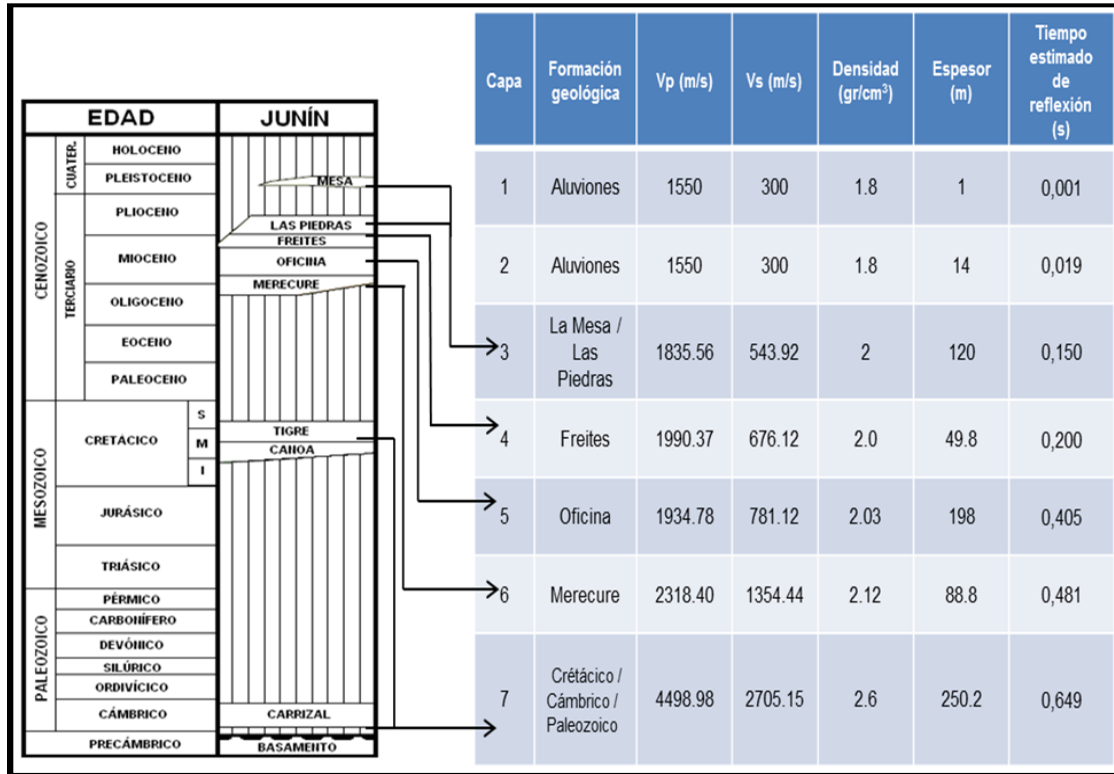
EDAD

JUNÍN

CENOZOICO

CUATER.

HOLOCENO

PLEISTOCENO

TERCIARIO

PLIOCENO

MIOCENO

OLIGOCENO

EOCENO

PALEOCENO

MESOZOICO

CRETACICO

S

M

I

JURÁSICO

TRIÁSICO

PALEOZOICO

PÉRMICO

CARBONÍFERO

DEVÓNICO

SILÚRICO

ORDIVÍCICO

CÁMBRICO

PRECÁMBRICO

MESA

LAS PIEDRAS

FREITES

OFICINA

MERECURE

TIGRE

CANOA

CARRIZAL

BASAMENTO

| Capa | Formación geológica | Vp (m/s) | Vs (m/s) | Densidad (gr/cm$^3$) | Espesor (m) | Tiempo estimado de reflexión (s) |
|---|---|---|---|---|---|---|
| 1 | Aluviones | 1550 | 300 | 1.8 | 1 | 0,001 |
| 2 | Aluviones | 1550 | 300 | 1.8 | 14 | 0,019 |
| 3 | La Mesa / Las Piedras | 1835.56 | 543.92 | 2 | 120 | 0,150 |
| 4 | Freites | 1990.37 | 676.12 | 2.0 | 49.8 | 0,200 |
| 5 | Oficina | 1934.78 | 781.12 | 2.03 | 198 | 0,405 |
| 6 | Merecure | 2318.40 | 1354.44 | 2.12 | 88.8 | 0,481 |
| 7 | Crétácico / Cámbrico / Paleozoico | 4498.98 | 2705.15 | 2.6 | 250.2 | 0,649 |